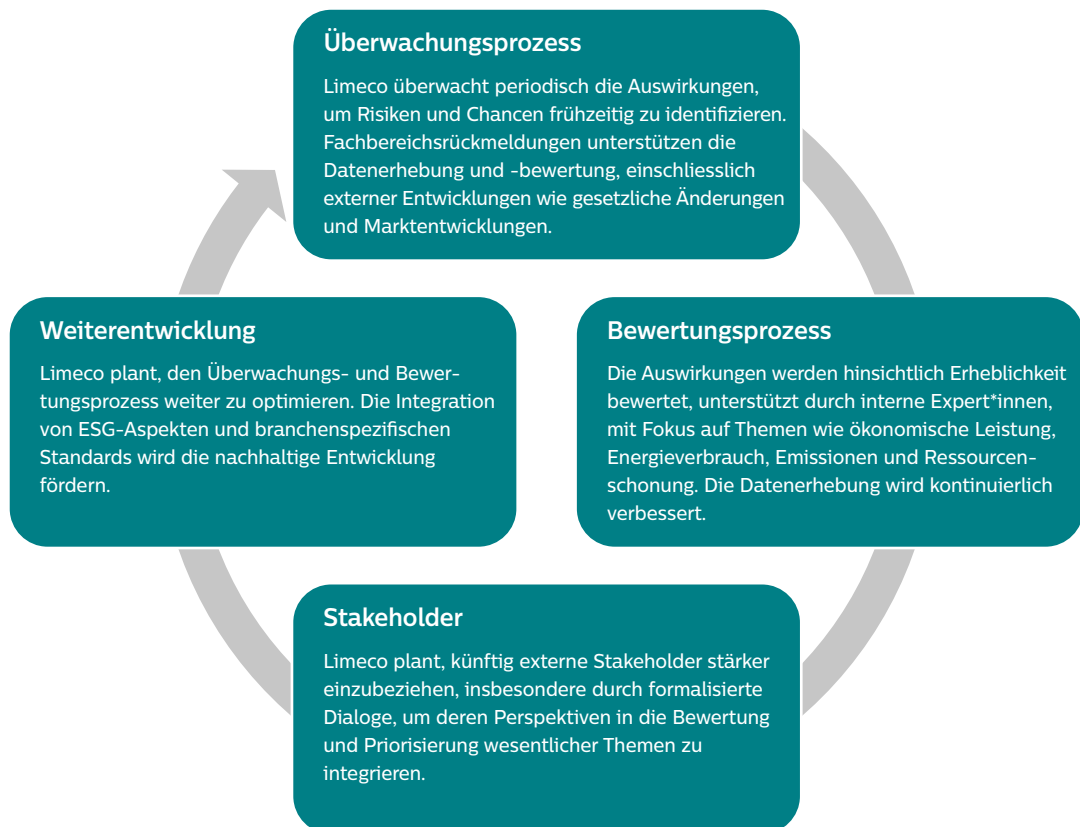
Überwachungsprozess

Limeco überwacht periodisch die Auswirkungen, um Risiken und Chancen frühzeitig zu identifizieren. Fachbereichsrückmeldungen unterstützen die Datenerhebung und -bewertung, einschliesslich externer Entwicklungen wie gesetzliche Änderungen und Marktentwicklungen.

Bewertungsprozess

Die Auswirkungen werden hinsichtlich Erheblichkeit bewertet, unterstützt durch interne Expert*innen, mit Fokus auf Themen wie ökonomische Leistung, Energieverbrauch, Emissionen und Ressourcenschonung. Die Datenerhebung wird kontinuierlich verbessert.

Stakeholder

Limeco plant, künftig externe Stakeholder stärker einzubeziehen, insbesondere durch formalisierte Dialoge, um deren Perspektiven in die Bewertung und Priorisierung wesentlicher Themen zu integrieren.

Weiterentwicklung

Limeco plant, den Überwachungs- und Bewertungsprozess weiter zu optimieren. Die Integration von ESG-Aspekten und branchenspezifischen Standards wird die nachhaltige Entwicklung fördern.